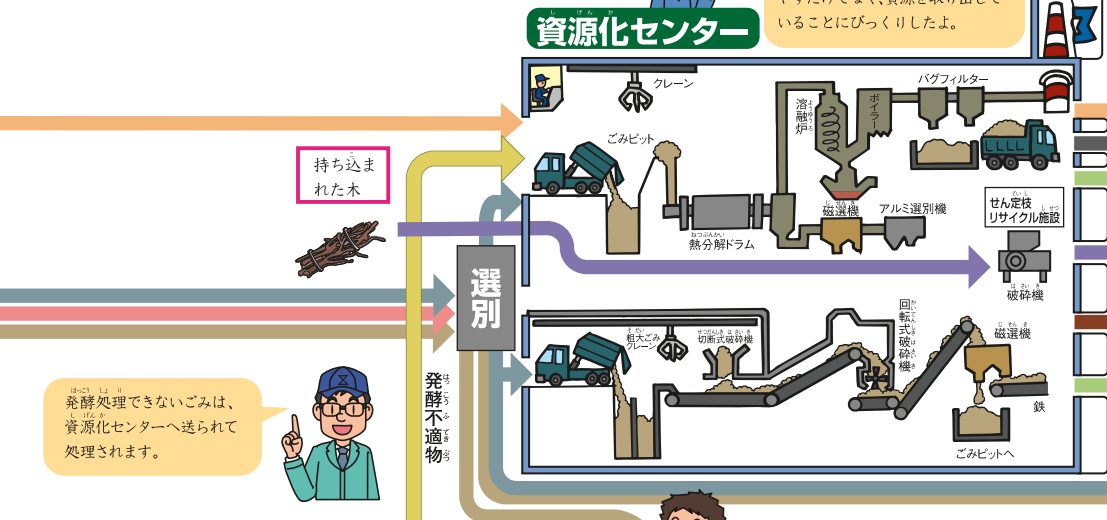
資源化センター

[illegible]いることにびっくりしたよ。

クレーン

バグフィルター

ごみピット

溶融炉

ボイラー

持ち込まれた木

磁選機

アルミ選別機

せん定枝リサイクル施設

熱分解ドラム

選別

破砕機

回転式破砕機

磁選機

粗大ごみクレーン

切断式破砕機

発酵不適物

鉄

発酵処理できないごみは、資源化センターへ送られて処理されます。

ごみピットへ